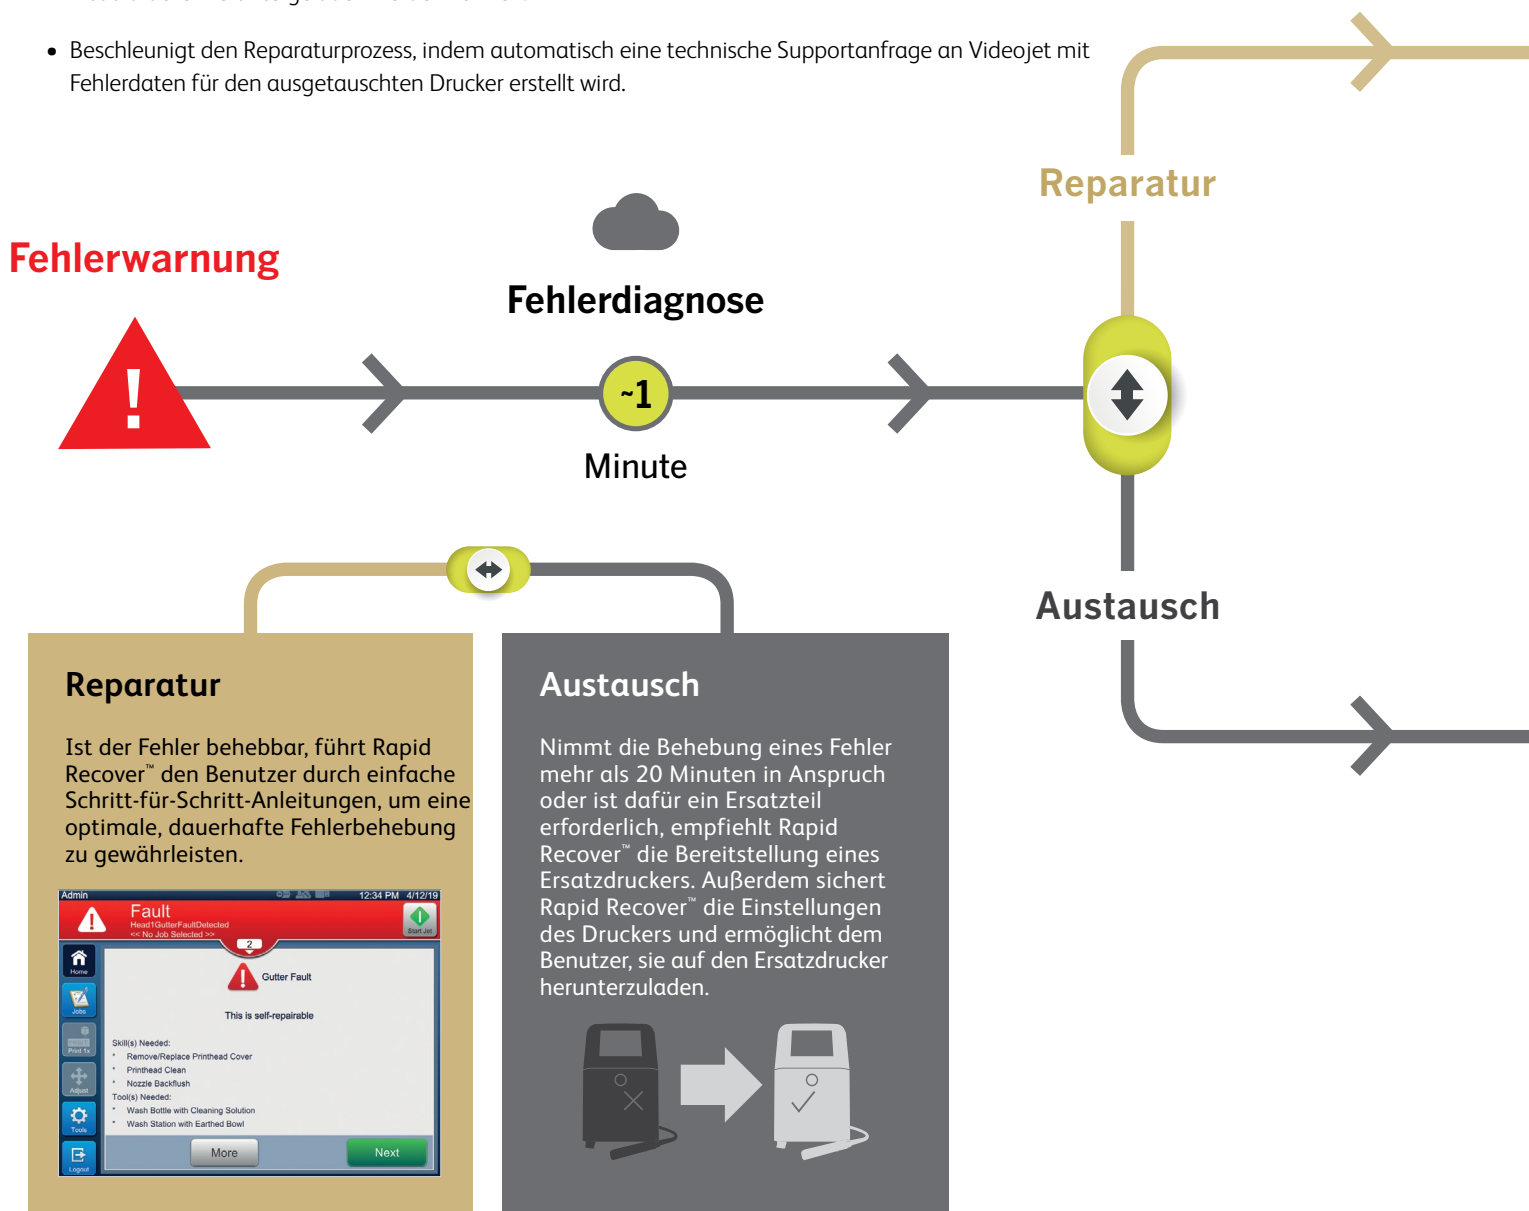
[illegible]

• Beschleunigt den Reparaturprozess, indem automatisch eine technische Supportanfrage an Videojet mit Fehlerdaten für den ausgetauschten Drucker erstellt wird.

Reparatur

Fehlerwarnung

Fehlerdiagnose

~1

Minute

Austausch

Reparatur

Ist der Fehler behebbar, führt Rapid Recover™ den Benutzer durch einfache Schritt-für-Schritt-Anleitungen, um eine optimale, dauerhafte Fehlerbehebung zu gewährleisten.

Admin 12:34 PM 4/12/19

Fault
Head1GutterFaultDetected
<< No Job Selected >>

Start Jet

2

Home

Jobs

Print Tx

Adjust

Tools

Logout

Gutter Fault

This is self-repairable

Skill(s) Needed:
• Remove/Replace Printhead Cover
• Printhead Clean
• Nozzle Backflush
Tool(s) Needed:
• Wash Bottle with Cleaning Solution
• Wash Station with Earthed Bowl

More

Next

Austausch

Nimmt die Behebung eines Fehler mehr als 20 Minuten in Anspruch oder ist dafür ein Ersatzteil erforderlich, empfiehlt Rapid Recover™ die Bereitstellung eines Ersatzdruckers. Außerdem sichert Rapid Recover™ die Einstellungen des Druckers und ermöglicht dem Benutzer, sie auf den Ersatzdrucker herunterzuladen.